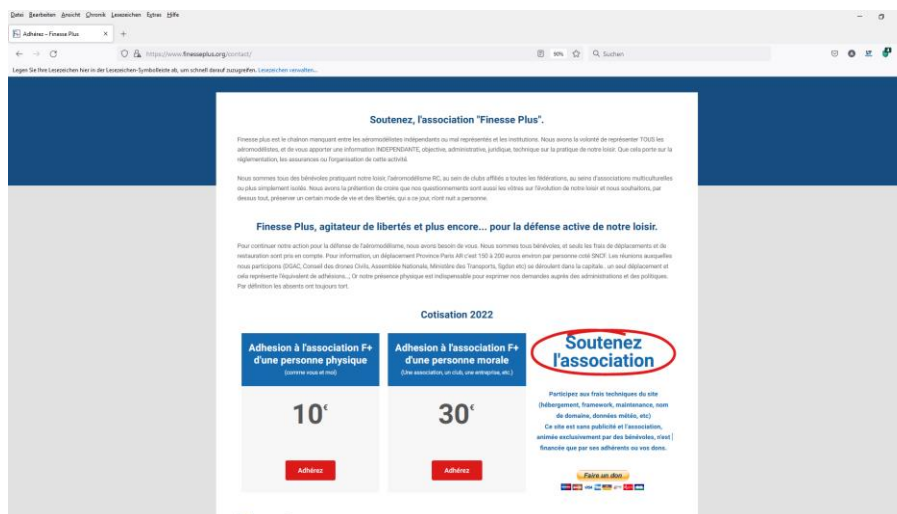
Datei Bearbeiten Ansicht Chronik Lesezeichen Extras Hilfe

Adhérez – Finesse Plus

https://www.finesseplus.org/contact/

90%

Suchen

Legen Sie Ihre Lesezeichen hier in der Lesezeichen-Symbolleiste ab, um schnell darauf zuzugreifen. Lesezeichen verwalten...

Soutenez, l'association "Finesse Plus".

Finesse plus est le chaînon manquant entre les aéromodélistes indépendants ou mal représentés et les institutions. Nous avons la volonté de représenter TOUS les aéromodélistes, et de vous apporter une information INDEPENDANTE, objective, administrative, juridique, technique sur la pratique de notre loisir. Que cela porte sur la réglementation, les assurances ou l'organisation de cette activité.

Nous sommes tous des bénévoles pratiquant notre loisir, l'aéromodélisme RC, au sein de clubs affiliés à toutes les fédérations, au seins d'associations multiculturelles ou plus simplement isolés. Nous avons la prétention de croire que nos questionnements sont aussi les vôtres sur l'évolution de notre loisir et nous souhaitons, par dessus tout, préserver un certain mode de vie et des libertés, qui a ce jour, n'ont nuit a personne.

Finesse Plus, agitateur de libertés et plus encore... pour la défense active de notre loisir.

Pour continuer notre action pour la défense de l'aéromodélisme, nous avons besoin de vous. Nous sommes tous bénévoles, et seuls les frais de déplacements et de restauration sont pris en compte. Pour information, un déplacement Province-Paris AR c'est 150 à 200 euros environ par personne coté SNCF. Les réunions auxquelles nous participons (DGAC, Conseil des drones Civils, Assemblée Nationale, Ministère des Transports, Sgdsn etc) se déroulent dans la capitale.. un seul déplacement et cela représente l'équivalent de adhésions...; Or notre présence physique est indispensable pour exprimer nos demandes auprès des administrations et des politiques. Par définition les absents ont toujours tort.

Cotisation 2022

Adhesion à l'association F+ d'une personne physique
(comme vous et moi)

10€

Adhérez

Adhesion à l'association F+ d'une personne morale
(Une association, un club, une entreprise, etc.)

30€

Adhérez

Soutenez l'association

Participez aux frais techniques du site (hébergement, framework, maintenance, nom de domaine, données météo, etc)
Ce site est sans publicité et l'association, animée exclusivement par des bénévoles, n'est financée que par ses adhérents ou vos dons.

Faire un don